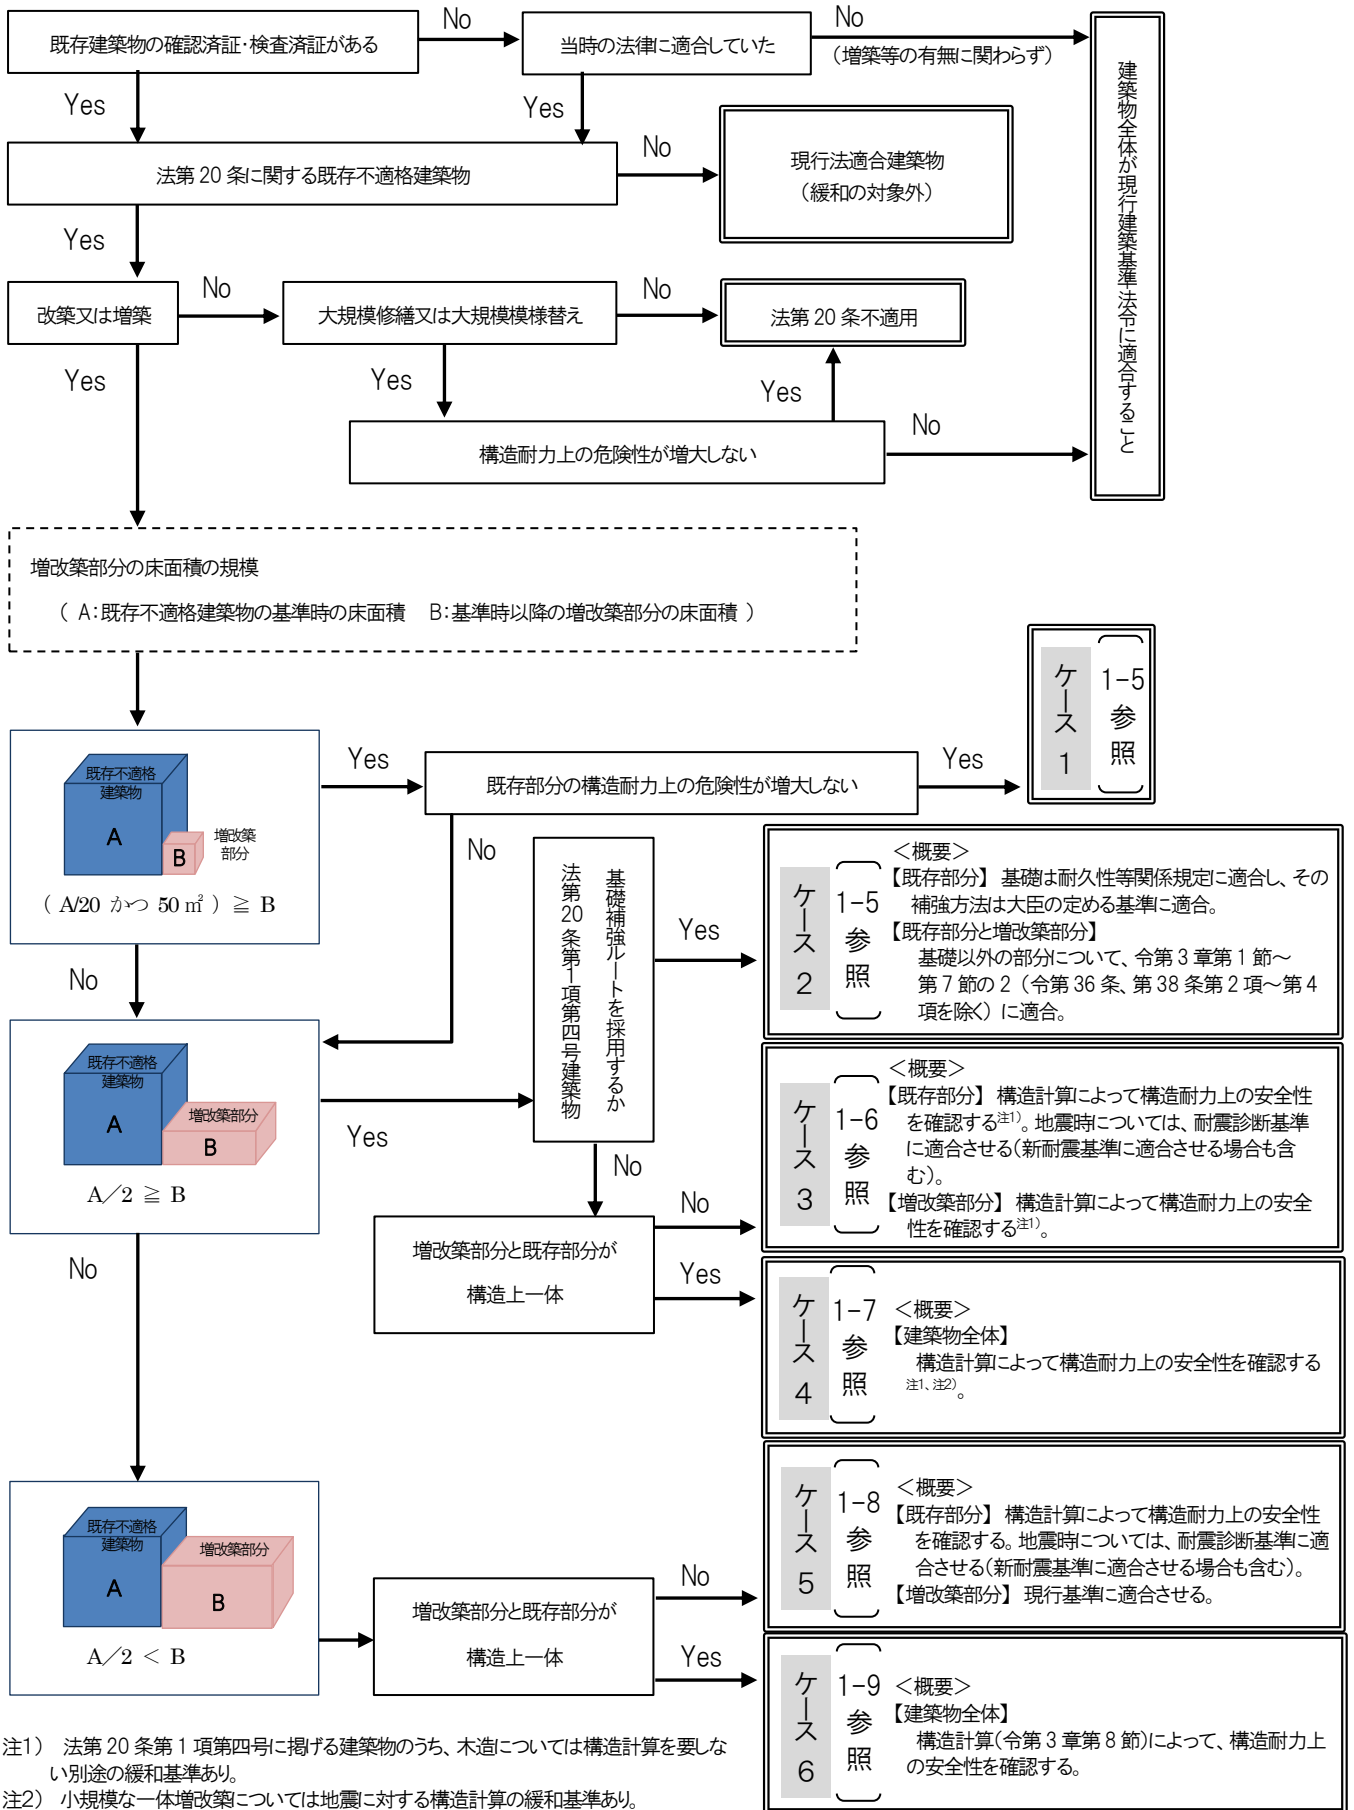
既存建築物の確認済証･検査済証がある

No

当時の法律に適合していた

No

（増築等の有無に関わらず）

建築物全体が現行建築基準法令に適合すること

Yes

Yes

法第 20 条に関する既存不適格建築物

No

現行法適合建築物
（緩和の対象外）

Yes

改築又は増築

No

大規模修繕又は大規模模様替え

No

法第 20 条不適用

Yes

Yes

Yes

構造耐力上の危険性が増大しない

No

増改築部分の床面積の規模
（ A:既存不適格建築物の基準時の床面積　B:基準時以降の増改築部分の床面積 ）

ケース1

1-5 参照

既存不適格建築物

A

B

増改築部分

（ A/20 かつ 50 m$^2$ ）≧ B

Yes

既存部分の構造耐力上の危険性が増大しない

Yes

No

法第20条第1項第四号建築物

基礎補強ルートを採用するか

Yes

ケース2

1-5 参照

＜概要＞
【既存部分】 基礎は耐久性等関係規定に適合し、その補強方法は大臣の定める基準に適合。
【既存部分と増改築部分】
基礎以外の部分について、令第 3 章第 1 節～第 7 節の 2（令第 36 条、第 38 条第 2 項～第 4 項を除く）に適合。

No

既存不適格建築物

A

増改築部分

B

A／2 ≧ B

Yes

No

ケース3

1-6 参照

＜概要＞
【既存部分】 構造計算によって構造耐力上の安全性を確認する注1)。地震時については、耐震診断基準に適合させる(新耐震基準に適合させる場合も含む)。
【増改築部分】 構造計算によって構造耐力上の安全性を確認する注1)。

No

増改築部分と既存部分が
構造上一体

Yes

ケース4

1-7 参照

＜概要＞
【建築物全体】
構造計算によって構造耐力上の安全性を確認する注1、注2)。

No

ケース5

1-8 参照

＜概要＞
【既存部分】 構造計算によって構造耐力上の安全性を確認する。地震時については、耐震診断基準に適合させる(新耐震基準に適合させる場合も含む)。
【増改築部分】 現行基準に適合させる。

既存不適格建築物

A

増改築部分

B

A／2 ＜ B

増改築部分と既存部分が
構造上一体

No

Yes

ケース6

1-9 参照

＜概要＞
【建築物全体】
構造計算(令第 3 章第 8 節)によって、構造耐力上の安全性を確認する。

注1） 法第 20 条第 1 項第四号に掲げる建築物のうち、木造については構造計算を要しない別途の緩和基準あり。
注2） 小規模な一体増改築については地震に対する構造計算の緩和基準あり。